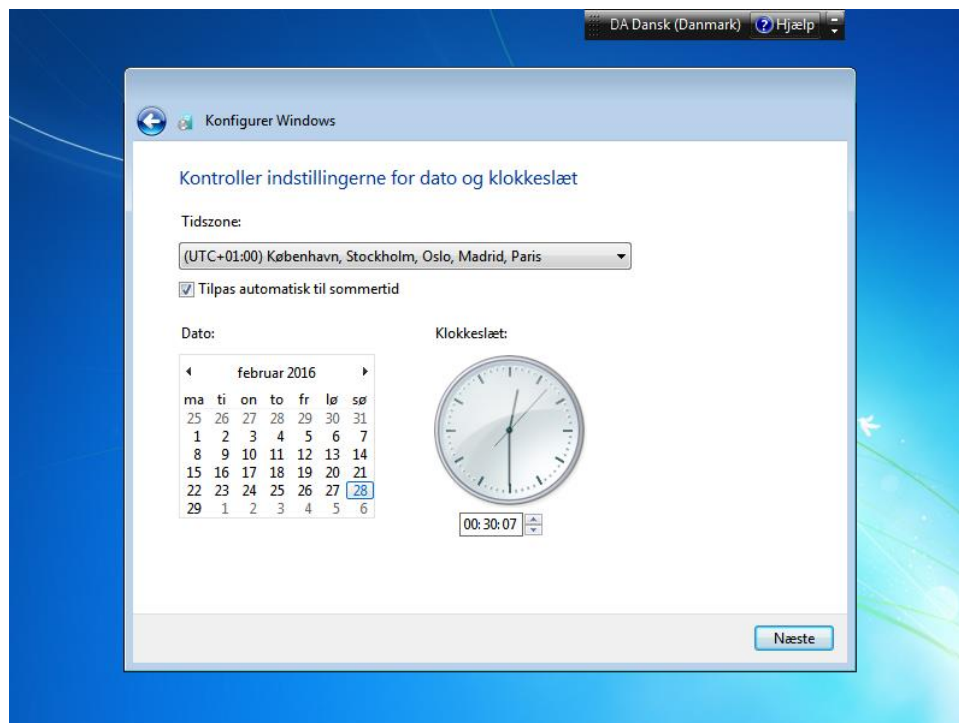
DA Dansk (Danmark) Hjælp

Konfigurer Windows

Kontroller indstillingerne for dato og klokkeslæt

Tidszone:

(UTC+01:00) København, Stockholm, Oslo, Madrid, Paris

Tilpas automatisk til sommertid

Dato:

februar 2016

| ma | ti | on | to | fr | lø | sø |
|---|---|---|---|---|---|---|
| 25 | 26 | 27 | 28 | 29 | 30 | 31 |
| 1 | 2 | 3 | 4 | 5 | 6 | 7 |
| 8 | 9 | 10 | 11 | 12 | 13 | 14 |
| 15 | 16 | 17 | 18 | 19 | 20 | 21 |
| 22 | 23 | 24 | 25 | 26 | 27 | 28 |
| 29 | 1 | 2 | 3 | 4 | 5 | 6 |

Klokkeslæt:

00:30:07

Næste